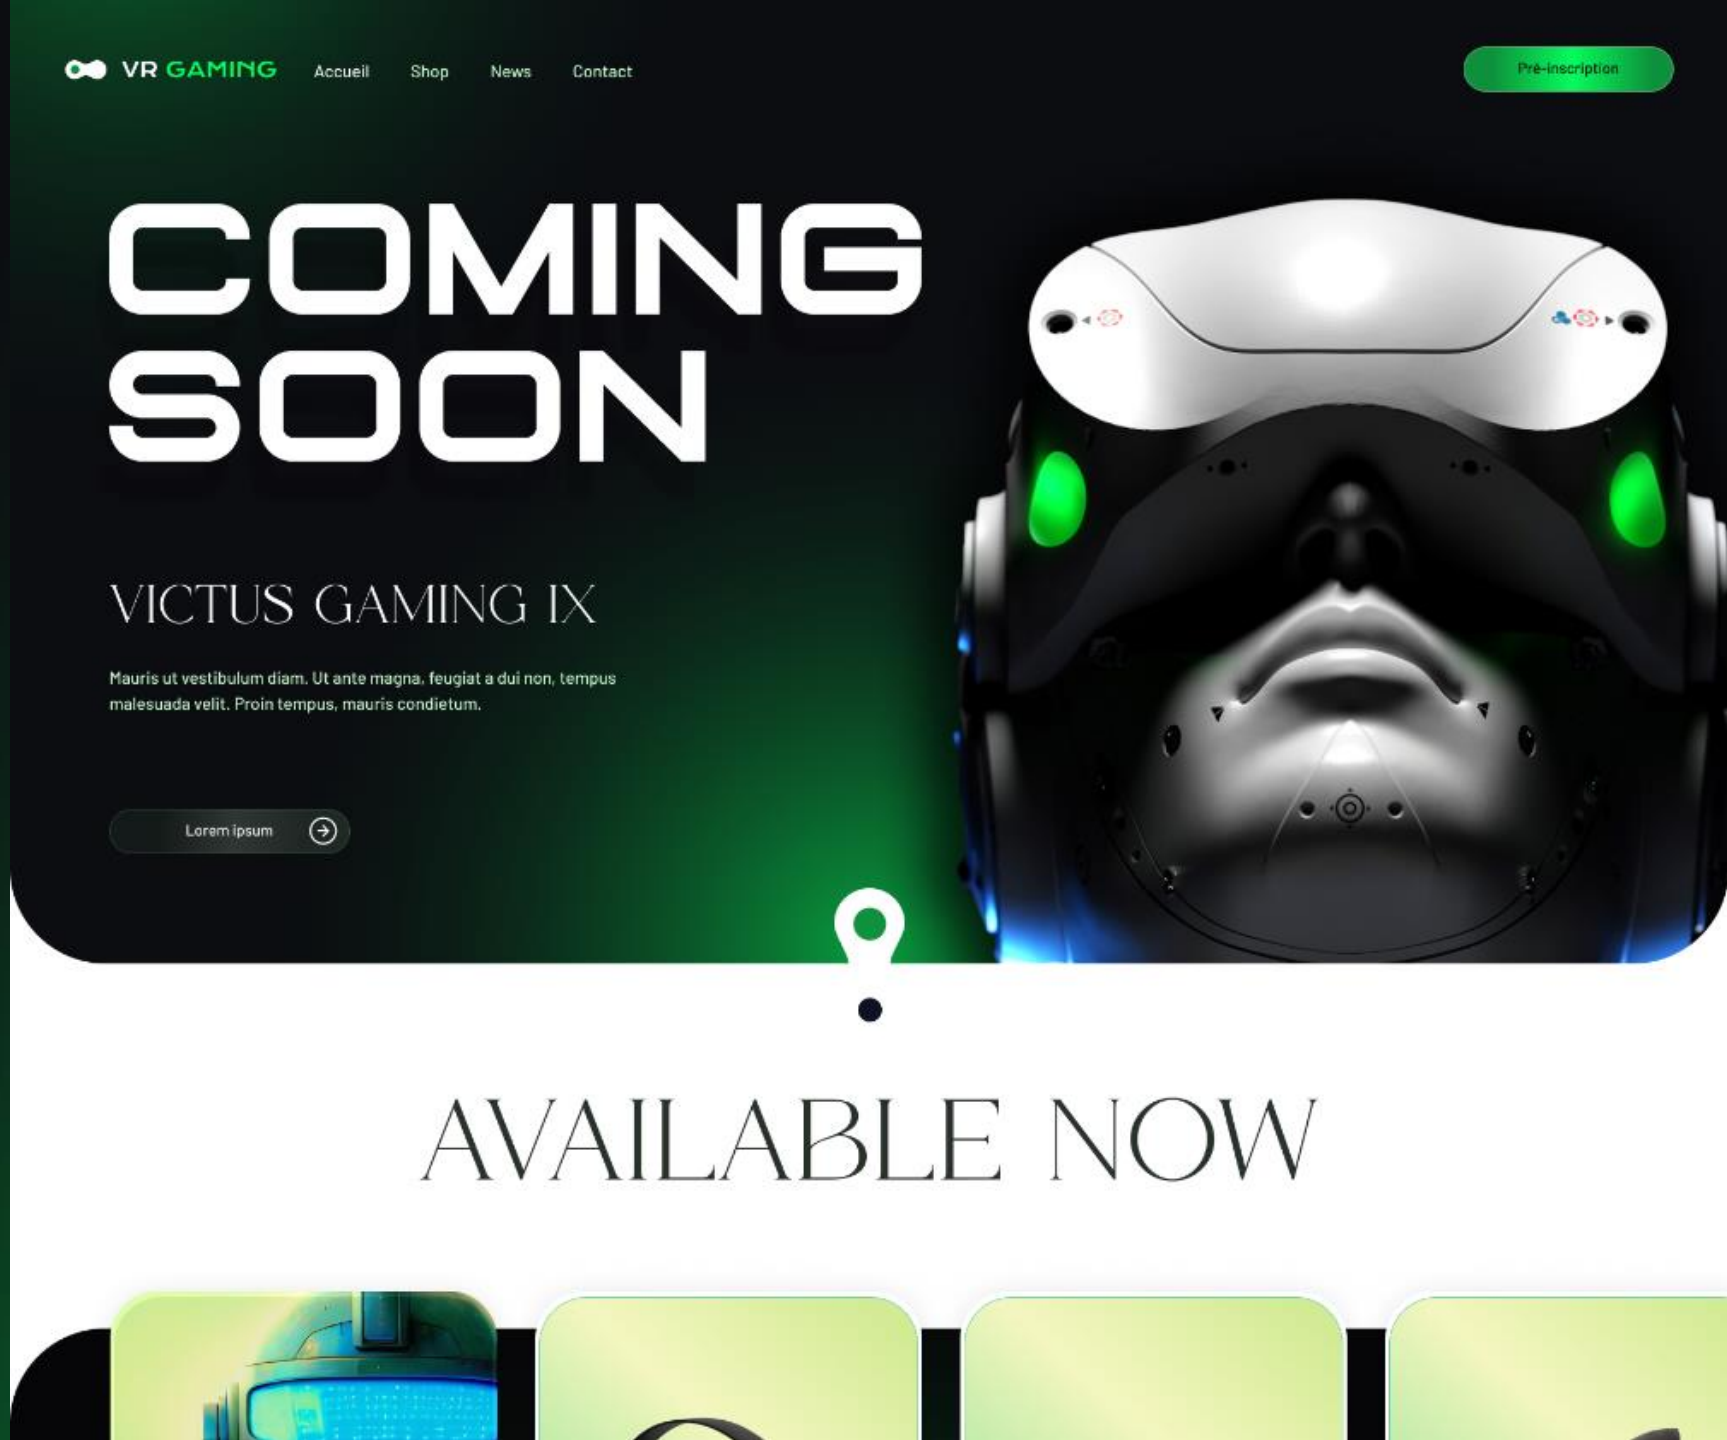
VR GAMING Accueil Shop News Contact

Pré-inscription

COMING SOON

VICTUS GAMING IX

Mauris ut vestibulum diam. Ut ante magna, feugiat a dui non, tempus malesuada velit. Proin tempus, mauris condietum.

Lorem ipsum

AVAILABLE NOW